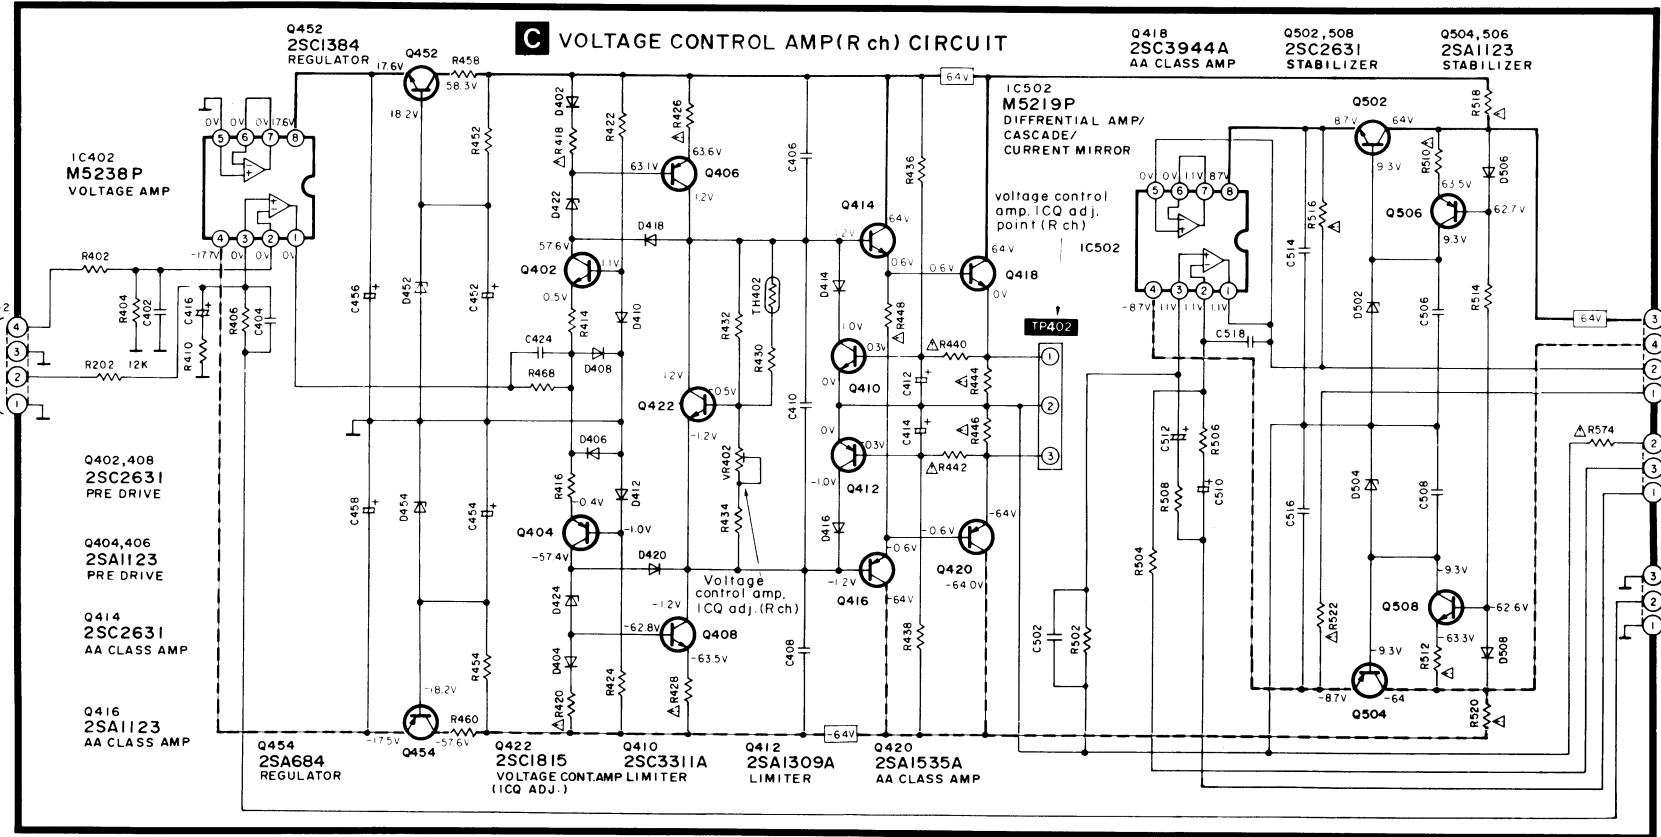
C VOLTAGE CONTROL AMP(R ch) CIRCUIT

Q452
2SC1384
REGULATOR

Q418
2SC3944A
AA CLASS AMP

Q502,508
2SC2631
STABILIZER

Q504,506
2SA1123
STABILIZER

IC402
M5238P
VOLTAGE AMP

IC502
M5219P
DIFFRENTIAL AMP/
CASCADE/
CURRENT MIRROR

voltage control amp. ICQ adj. point (R ch)

IC502

TP402

Voltage control amp. ICQ adj. (R ch)

Q402,408
2SC2631
PRE DRIVE

Q404,406
2SA1123
PRE DRIVE

Q414
2SC2631
AA CLASS AMP

Q416
2SA1123
AA CLASS AMP

Q454
2SA684
REGULATOR

Q422
2SC1815
VOLTAGE CONT.AMP
(ICQ ADJ.)

Q410
2SC3311A
LIMITER

Q412
2SA1309A
LIMITER

Q420
2SA1535A
AA CLASS AMP

Q452 17.6V R458 58.3V 18.2V 0V 0V 17.6V 5 6 7 8 4 3 2 1 -17.7V 0V 0V 0V R402 R404 C402 C416 R410 R406 C404 R202 12K R452 C456 D452 C452 C458 D454 C454 R454 Q454 -18.2V R460 -17.5V -57.6V D402 R418 D422 R422 R426 63.6V 63.1V Q406 1.2V D418 57.6V Q402 1.1V 0.5V D410 R414 C424 D408 R468 D406 R416 -0.4V D412 Q404 -1.0V -57.4V D420 D424 D404 R420 R424 Q408 -1.2V -62.8V -63.5V R428 Q422 1.2V 0.5V -1.2V R432 TH402 R430 VR402 R434 C406 C410 C408 64V -64V Q414 64V 1.2V D414 R436 R448 0.6V 0.6V Q418 64V 0V 1.0V Q410 0.3V 0V R440 R444 C412 R446 C414 0V Q412 0.3V -1.0V R442 D416 -1.2V Q416 -0.6V -64V -0.6V Q420 -64V -64.0V R438 1 2 3 0V 0V 1.1V 8.7V 5 6 7 8 4 3 2 1 -8.7V 1.1V 1.1V 1.1V C518 C512 R506 R508 C510 R504 C502 R502 R516 C514 C516 R522 Q502 8.7V 64V 9.3V R518 R510 63.5V D506 Q506 62.7V 9.3V D502 C506 R514 D504 C508 -9.3V Q508 62.6V -63.3V R512 D508 -9.3V Q504 -8.7V -64 R520 R574 64V 4 3 2 1 3 4 2 1 2 3 1 3 2 1